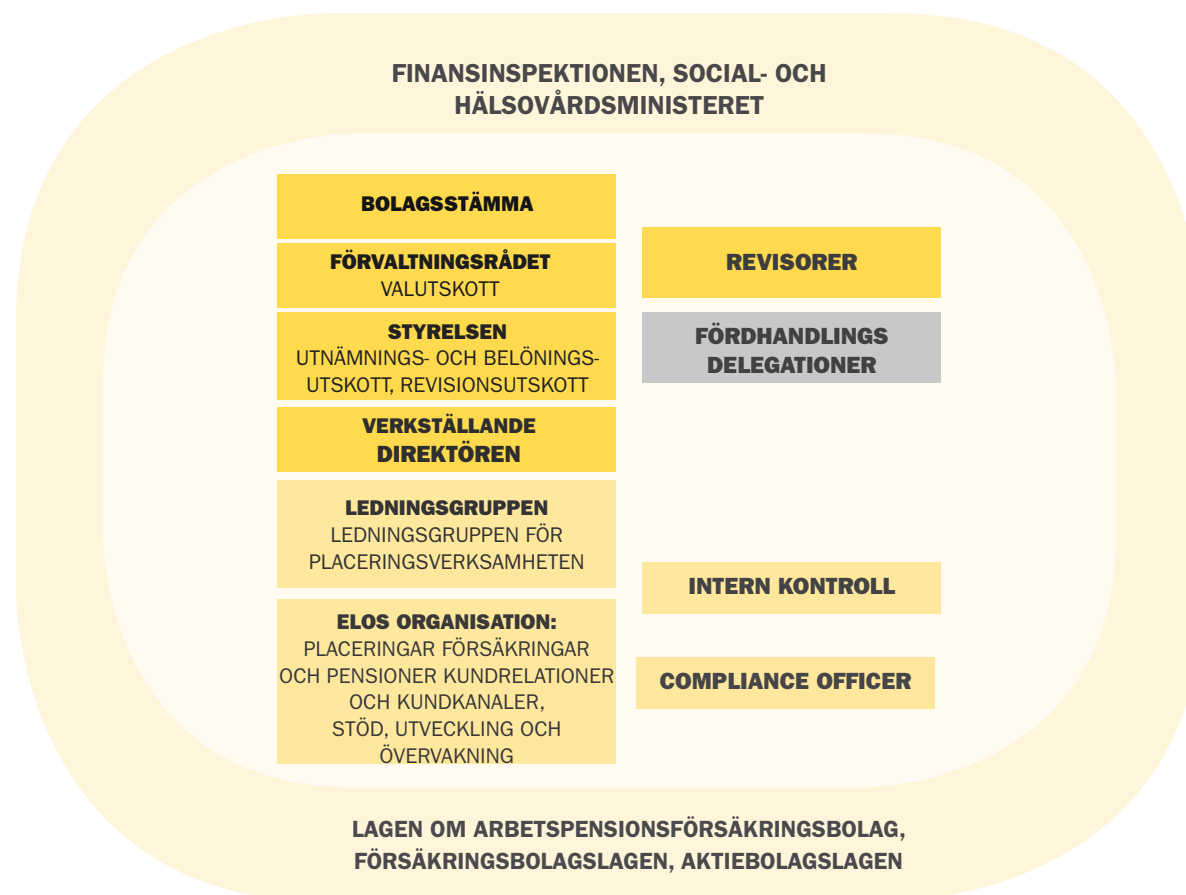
FINANSINSPEKTIONEN, SOCIAL- OCH HÄLSOVÅRDSMINISTERET

BOLAGSSTÄMMA

FÖRVALTNINGSRÅDET
VALUTSKOTT

STYRELSEN
UTNÄMNINGS- OCH BELÖNINGSUTSKOTT, REVISIONSUTSKOTT

VERKSTÄLLANDE DIREKTÖREN

LEDNINGSGRUPPEN
LEDNINGSGRUPPEN FÖR PLACERINGSVERKSAMHETEN

ELOS ORGANISATION:
PLACERINGAR FÖRSÄKRINGAR OCH PENSIONER KUNDRELATIONER OCH KUNDKANALER,
STÖD, UTVECKLING OCH ÖVERVAKNING

REVISORER

FÖRDHANDLINGS DELEGATIONER

INTERN KONTROLL

COMPLIANCE OFFICER

LAGEN OM ARBETSPENSIONSFÖRSÄKRINGSBOLAG, FÖRSÄKRINGSBOLAGSLAGEN, AKTIEBOLAGSLAGEN